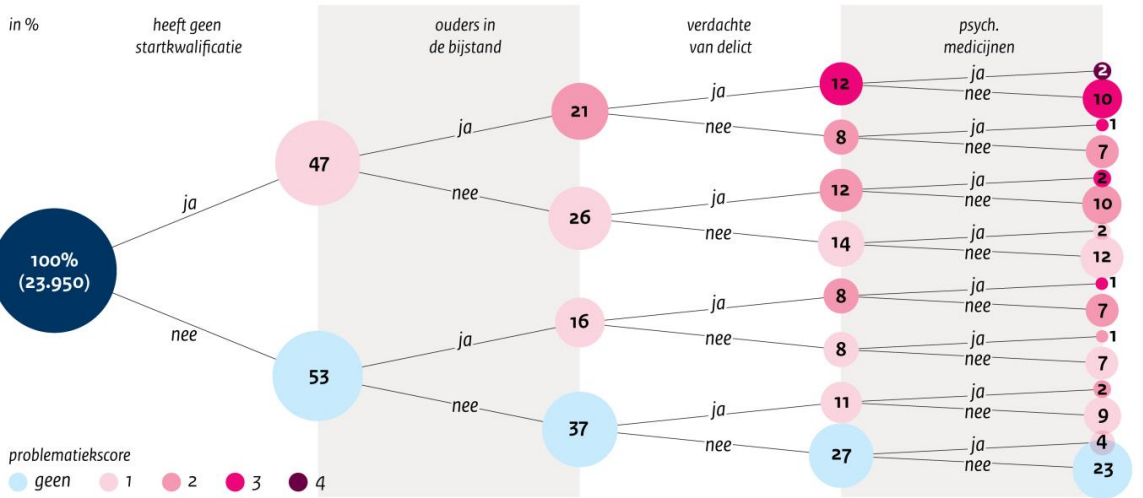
in %

heeft geen startkwalificatie

ouders in de bijstand

verdachte van delict

psych. medicijnen

100% (23.950)

ja

nee

47

53

ja

nee

ja

nee

21

26

16

37

ja

nee

ja

nee

ja

nee

ja

nee

12

8

12

14

8

8

11

27

ja

nee

ja

nee

ja

nee

ja

nee

ja

nee

ja

nee

ja

nee

ja

nee

2

10

1

7

2

10

2

12

1

7

1

7

2

9

4

23

problematiekscore

geen

1

2

3

4